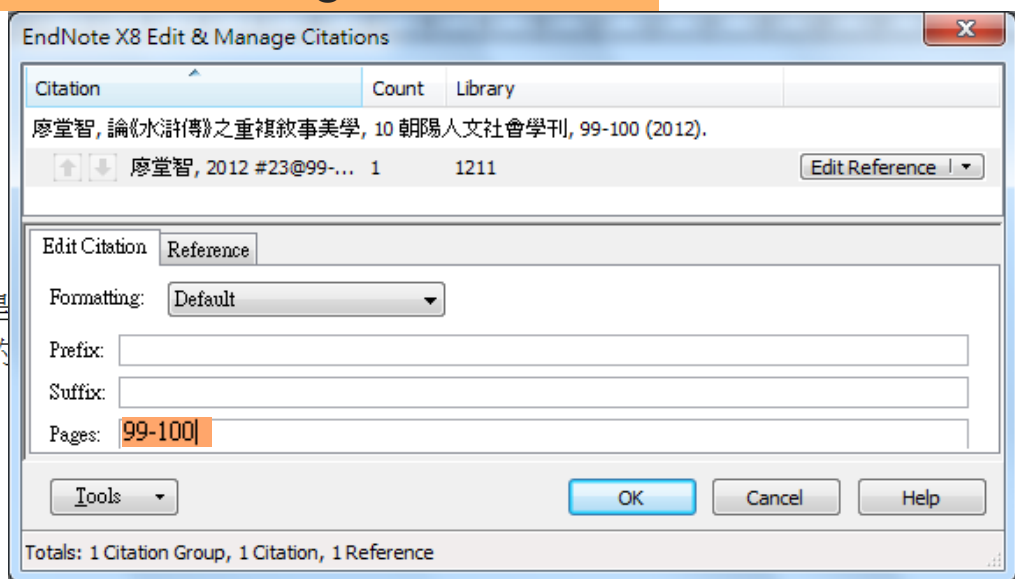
EndNote X8 Edit & Manage Citations

| Citation | Count | Library |
|---|---|---|
| 廖堂智, 論《水滸傳》之重複敘事美學, 10 朝陽人文社會學刊, 99-100 (2012). | | |
| 廖堂智, 2012 #23@99-... | 1 | 1211 |

Edit Reference

Edit Citation
Reference

Formatting: Default

Prefix:

Suffix:

Pages: 99-100

Tools

OK

Cancel

Help

Totals: 1 Citation Group, 1 Citation, 1 Reference